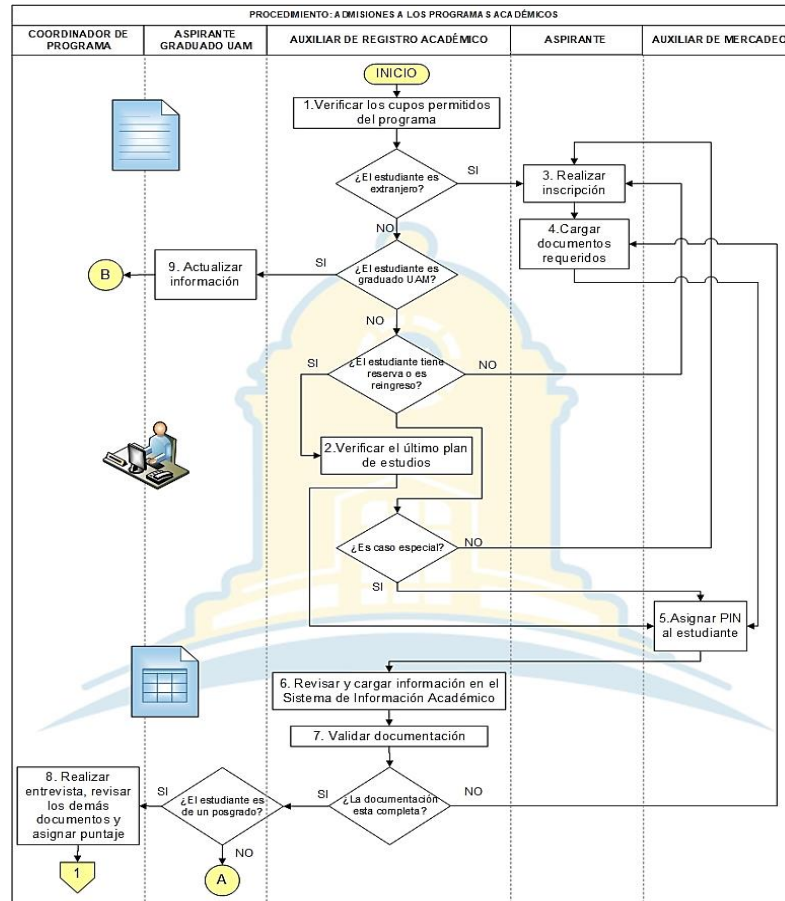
PROCEDIMIENTO: ADMISIONES A LOS PROGRAMAS ACADÉMICOS

COORDINADOR DE PROGRAMA

ASPIRANTE GRADUADO UAM

AUXILIAR DE REGISTRO ACADÉMICO

ASPIRANTE

AUXILIAR DE MERCADEO

INICIO

1.Verificar los cupos permitidos del programa

¿El estudiante es extranjero?

SI

3. Realizar inscripción

4.Cargar documentos requeridos

NO

B

9. Actualizar información

SI

¿El estudiante es graduado UAM?

NO

SI

¿El estudiante tiene reserva o es reingreso?

NO

2.Verificar el último plan de estudios

¿Es caso especial?

NO

SI

5.Asignar PIN al estudiante

6. Revisar y cargar información en el Sistema de Información Académico

7. Validar documentación

8. Realizar entrevista, revisar los demás documentos y asignar puntaje

SI

¿El estudiante es de un posgrado?

SI

¿La documentación esta completa?

NO

NO

1

A